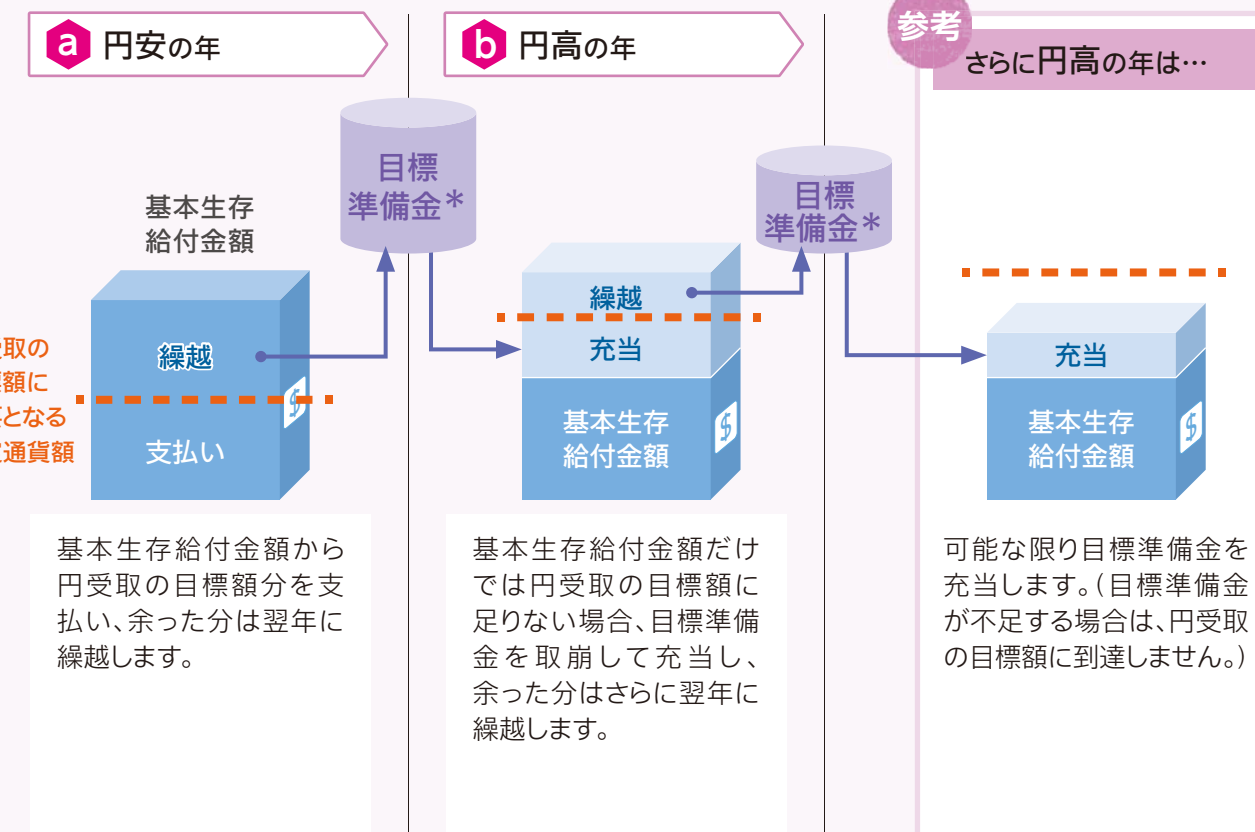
a 円安の年

b 円高の年

参考 さらに円高の年は…

目標準備金＊

基本生存給付金額

繰越

支払い

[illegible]取の
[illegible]額に
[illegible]となる
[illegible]通貨額

目標準備金＊

繰越

充当

基本生存給付金額

充当

基本生存給付金額

基本生存給付金額から円受取の目標額分を支払い、余った分は翌年に繰越します。

基本生存給付金額だけでは円受取の目標額に足りない場合、目標準備金を取崩して充当し、余った分はさらに翌年に繰越します。

可能な限り目標準備金を充当します。（目標準備金が不足する場合は、円受取の目標額に到達しません。）